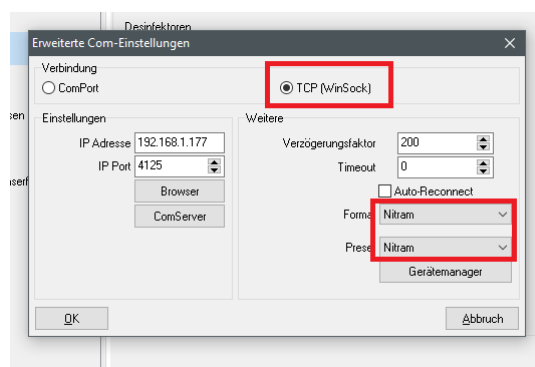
Desinfektoren

sen

serf

Erweiterte Com-Einstellungen

Verbindung

ComPort

TCP (WinSock)

Einstellungen

IP Adresse 192.168.1.177

IP Port 4125

Browser

ComServer

Weitere

Verzögerungsfaktor 200

Timeout 0

Auto-Reconnect

Forma Nitram

Prese Nitram

Gerätemanager

OK

Abbruch